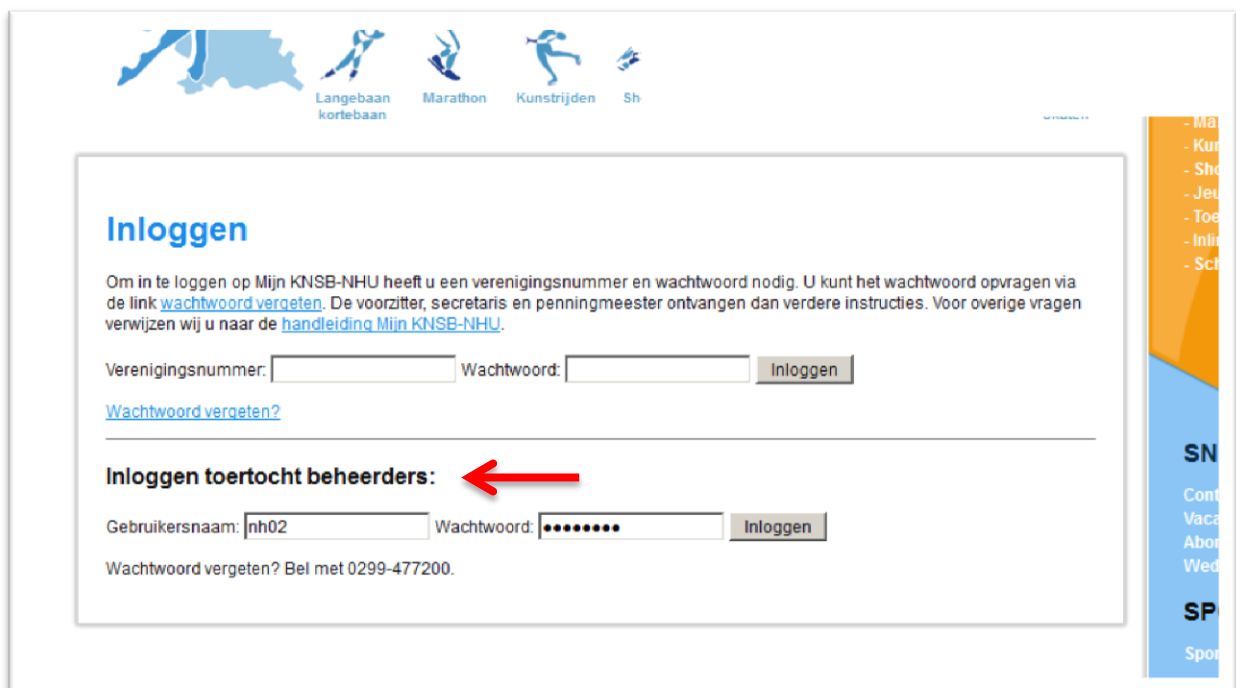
Langebaan kortebaan
Marathon
Kunstrijden
Sh

- Ma
- Ku
- Sho
- Jeu
- Toe
- Inli
- Sch

Inloggen

Om in te loggen op Mijn KNSB-NHU heeft u een verenigingsnummer en wachtwoord nodig. U kunt het wachtwoord opvragen via de link wachtwoord vergeten. De voorzitter, secretaris en penningmeester ontvangen dan verdere instructies. Voor overige vragen verwijzen wij u naar de handleiding Mijn KNSB-NHU.

Verenigingsnummer: Wachtwoord: Inloggen

Wachtwoord vergeten?

Inloggen toertocht beheerders:

Gebruikersnaam: nh02 Wachtwoord: •••••••• Inloggen

Wachtwoord vergeten? Bel met 0299-477200.

SN
Cont
Vaca
Abon
Wed

SP
Spor